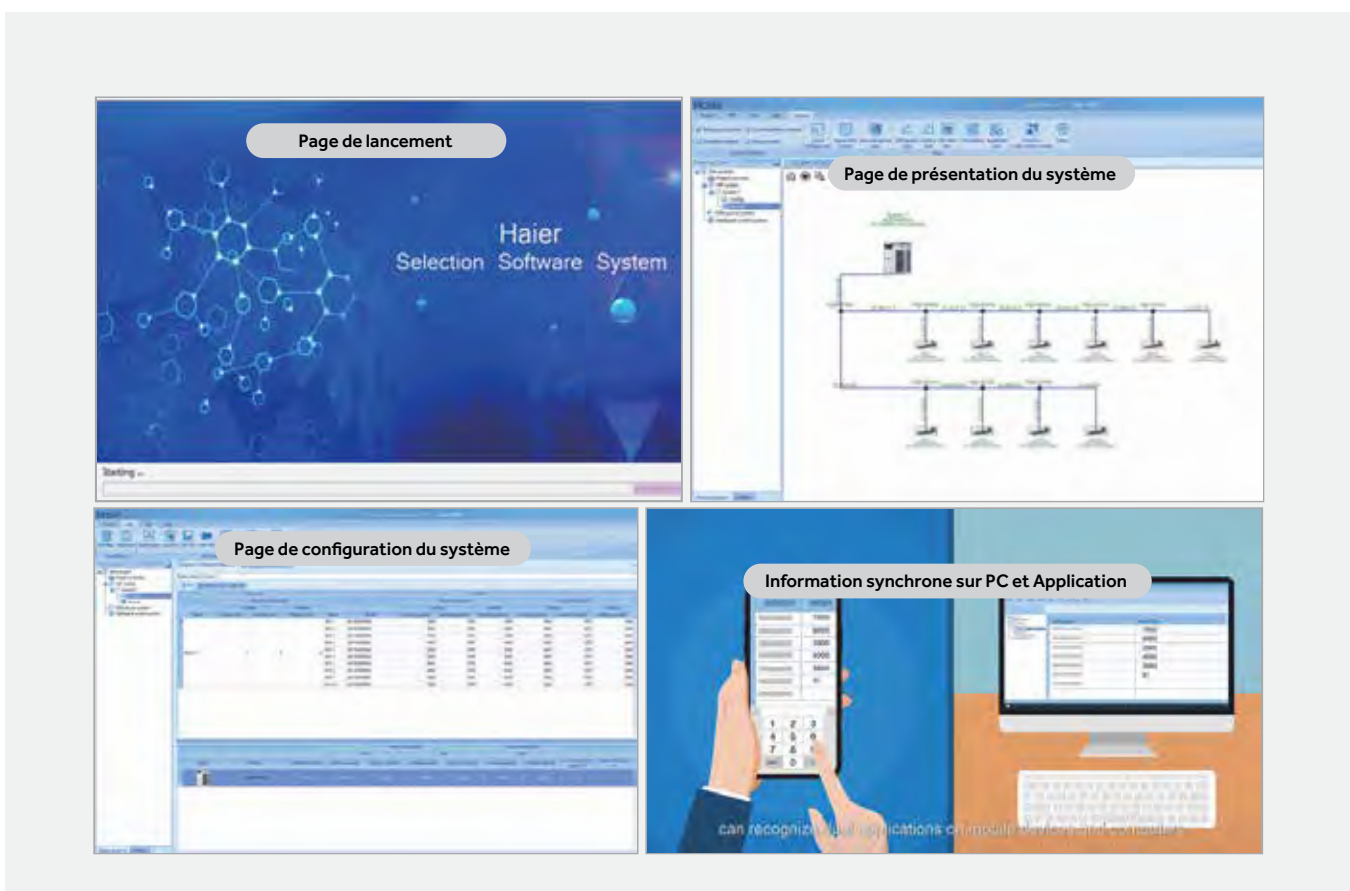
Page de lancement

Haier
Selection Software System

Starting ...

Page de présentation du système

Page de configuration du système

Information synchrone sur PC et Application

1 2 3
4 5 6
7 8 9
0

can recogniz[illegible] applications on mobile devices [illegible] computer